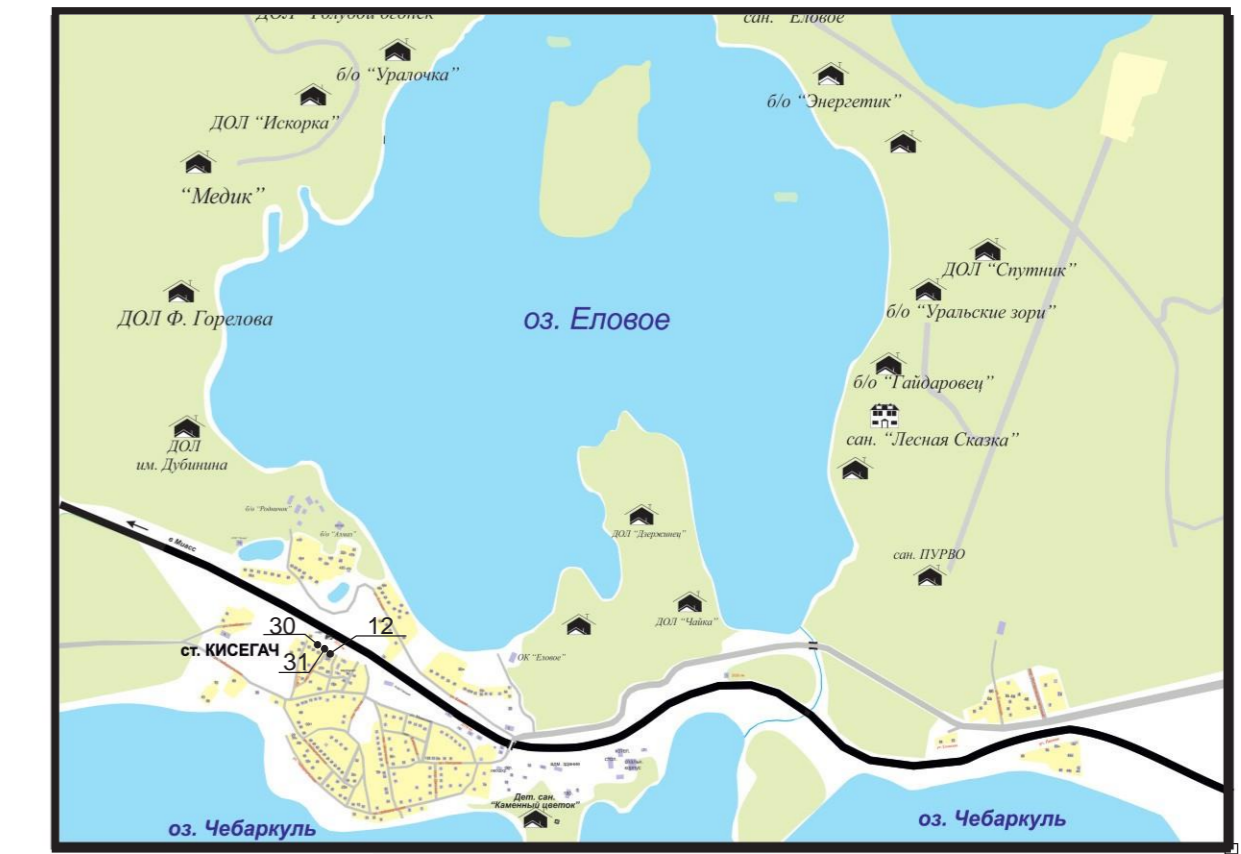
ДОЛ "Голубой огонек"
сан. "Еловое"
б/о "Уралочка"
б/о "Энергетик"
ДОЛ "Искорка"
"Медик"
ДОЛ "Спутник"
б/о "Уральские зори"
ДОЛ Ф. Горелова
оз. Еловое
б/о "Гайдаровец"
сан. "Лесная Сказка"
ДОЛ
им. Дубинина
б/о "Родничок"
б/о "Алмаз"
в Миасс
ДОЛ "Дзержинец"
сан. ПУРВО
ДОЛ "Чайка"
30
12
ст. КИСЕГАЧ
31
ОК "Еловое"
Дет. сан. "Каменный цветок"
оз. Чебаркуль
оз. Чебаркуль